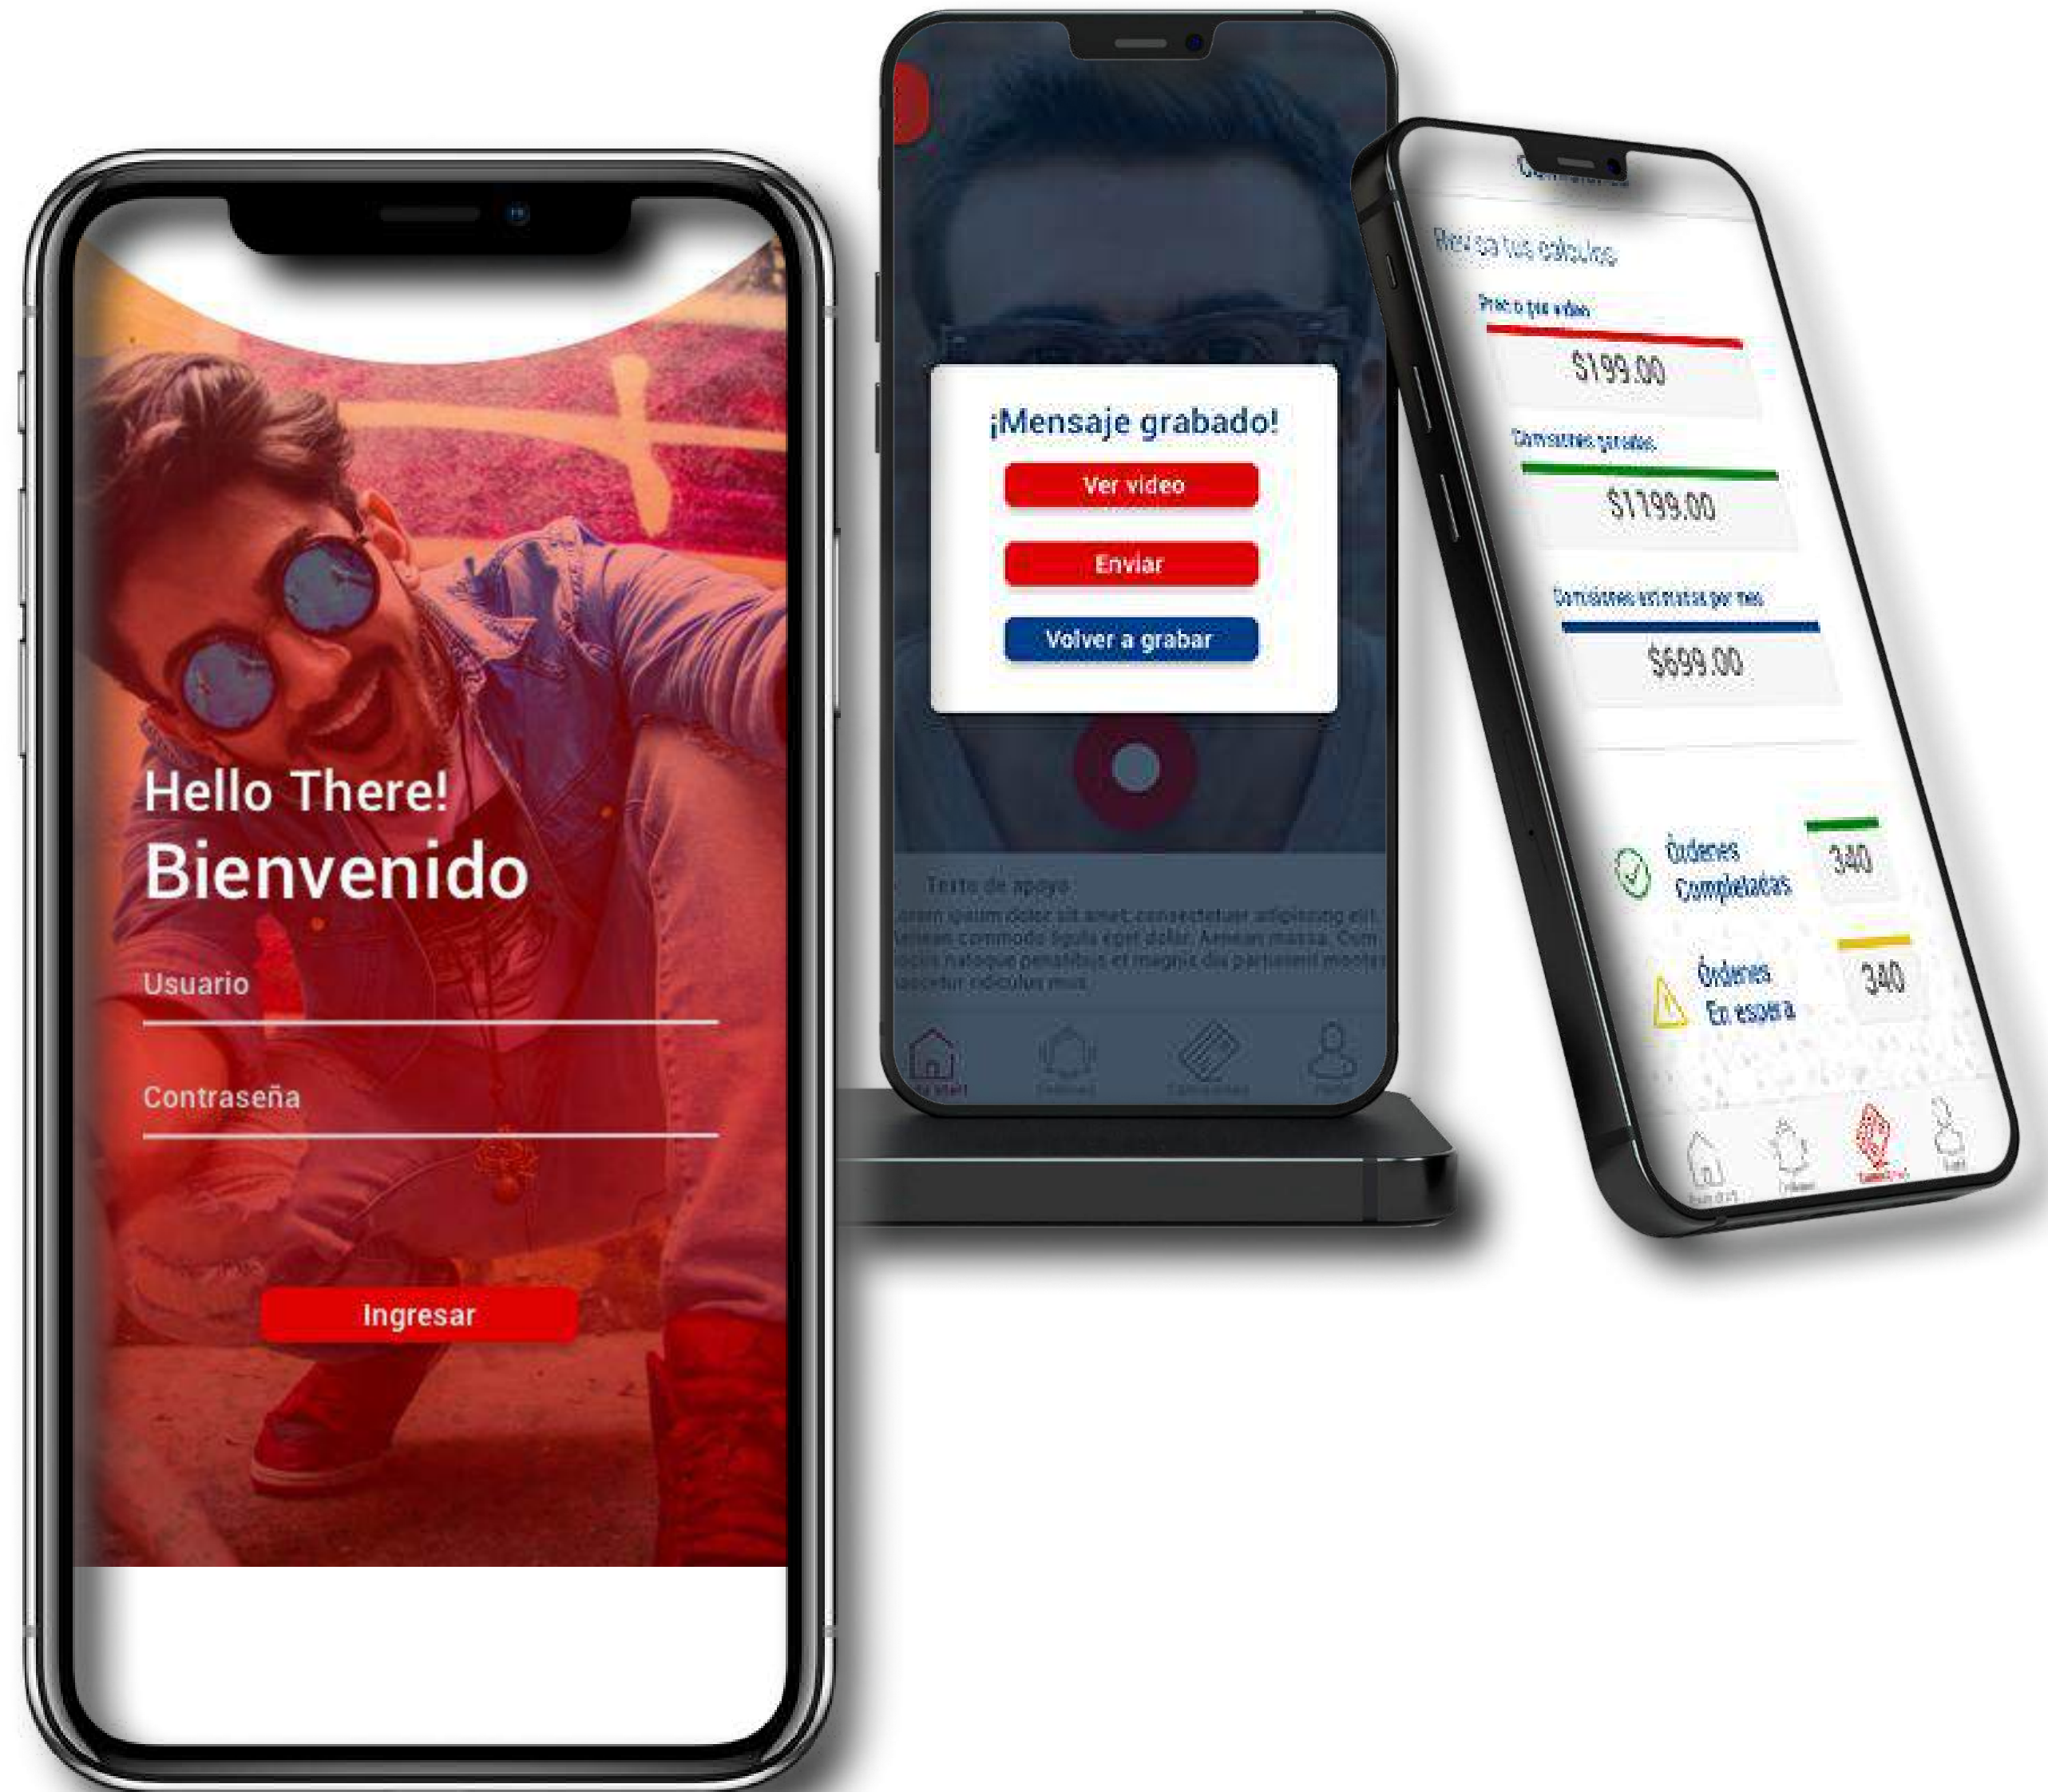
Hello There!
Bienvenido

Usuario

Contraseña

Ingresar

¡Mensaje grabado!

Ver video

Enviar

Volver a grabar

Texto de apoyo

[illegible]

Revisa tus calculos

Precio por video

$199.00

Comisiones ganadas

$1199.00

Comisiones estimadas por mes

$699.00

Órdenes Completadas

340

Órdenes En espera

340